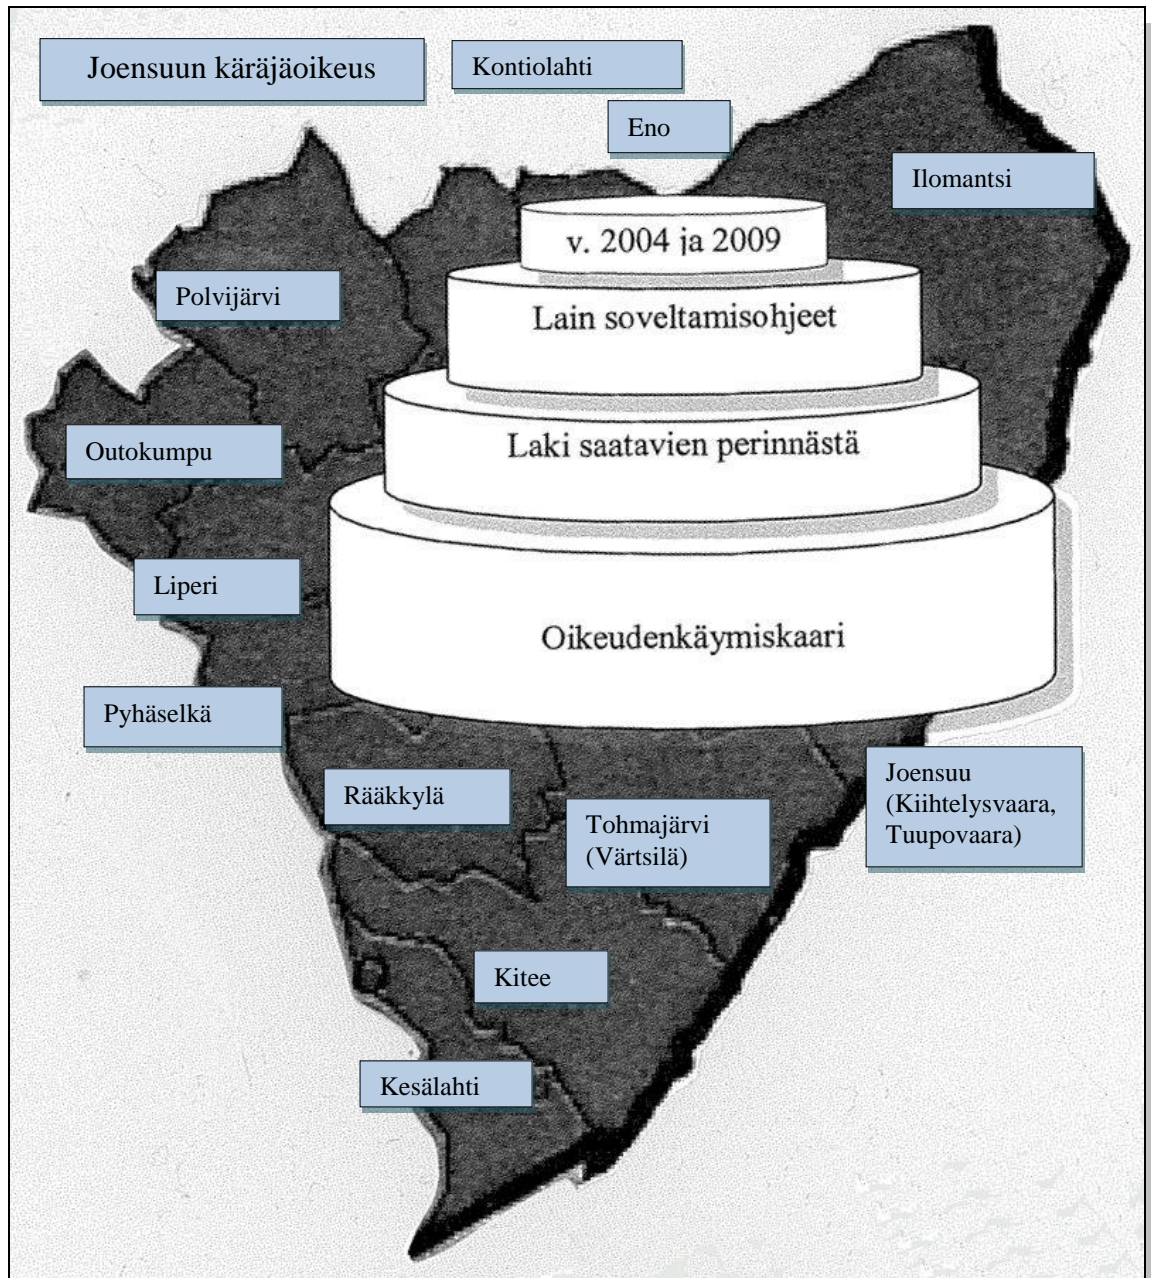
Joensuun käräjäoikeus

Kontiolahti

Eno

Ilomantsi

v. 2004 ja 2009

Lain soveltamisohjeet

Laki saatavien perinnästä

Oikeudenkäymiskaari

Polvijärvi

Outokumpu

Liperi

Pyhäselkä

Rääkkylä

Tohmajärvi (Värtsilä)

Joensuu (Kiihtelysvaara, Tuupovaara)

Kitee

Kesälahti